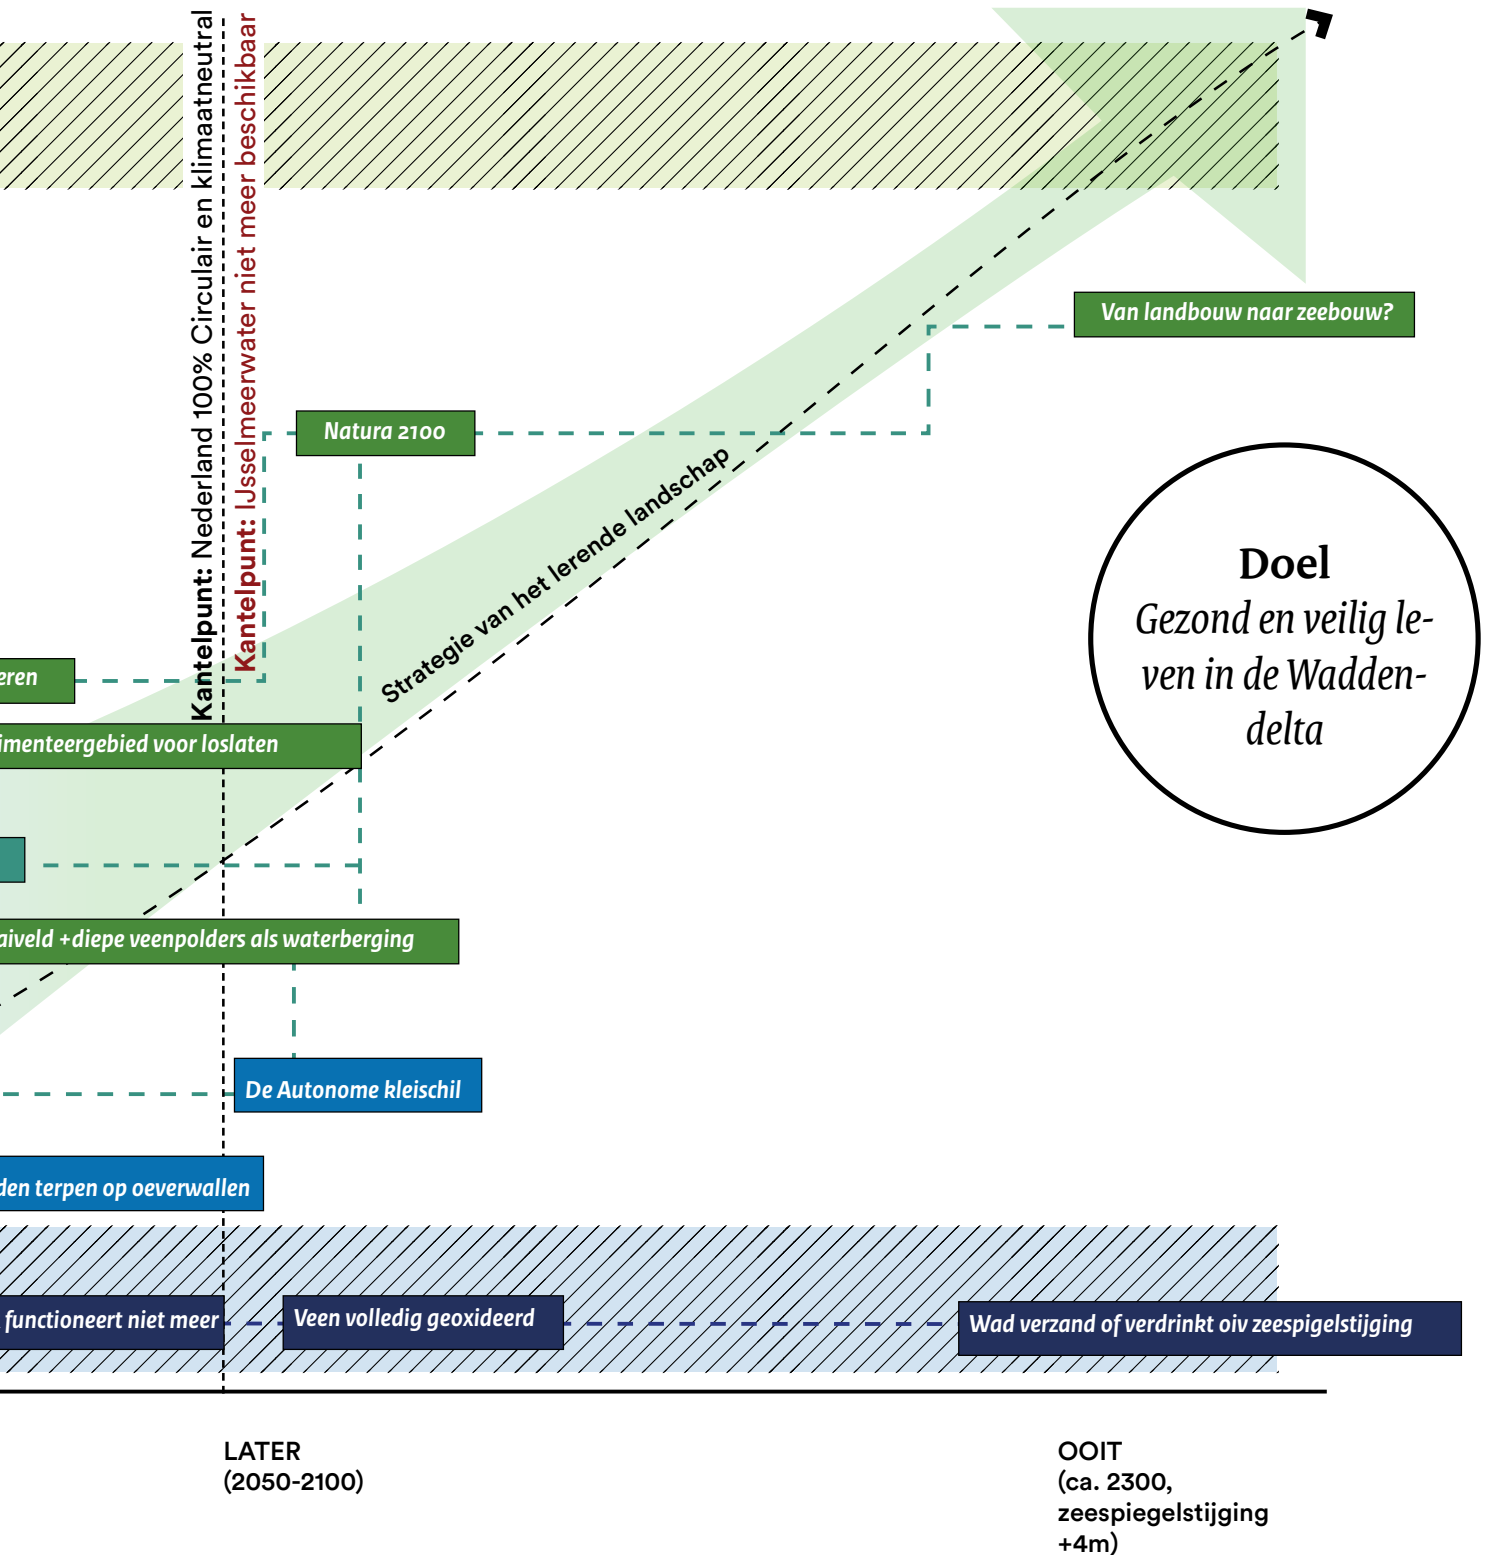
Kantelpunt: Nederland 100% Circulair en klimaatneutral

Kantelpunt: IJsselmeerwater niet meer beschikbaar

Van landbouw naar zeebouw?

Natura 2100

Strategie van het lerende landschap

Doel
Gezond en veilig leven in de Waddendelta

eren

imenteergebied voor loslaten

aiveld +diepe veenpolders als waterberging

De Autonome kleischil

den terpen op oeverwallen

functioneert niet meer

Veen volledig geoxideerd

Wad verzand of verdrinkt oiv zeespiegelstijging

LATER
(2050-2100)

OOIT
(ca. 2300, zeespiegelstijging +4m)